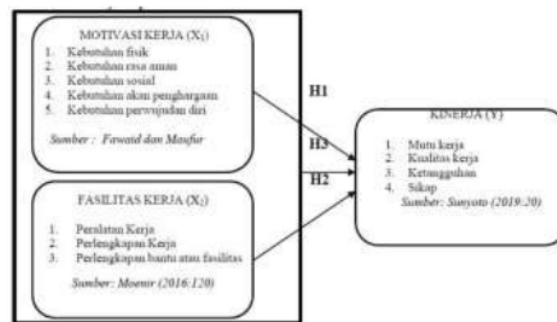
MOTIVASI KERJA ($X_1$)

1. Kebutuhan fisik
2. Kebutuhan rasa aman
3. Kebutuhan sosial
4. Kebutuhan akan penghargaan
5. Kebutuhan perwujudan diri

Sumber : Fawaid dan Masfur

FASILITAS KERJA ($X_2$)

1. Peralatan Kerja
2. Perlengkapan Kerja
3. Perlengkapan bantu atau fasilitas

Sumber: Moenir (2016:120)

H1

H3

H2

KINERJA (Y)

1. Mutu kerja
2. Kualitas kerja
3. Ketanggahan
4. Sikap

Sumber: Sunyoto (2019:20)